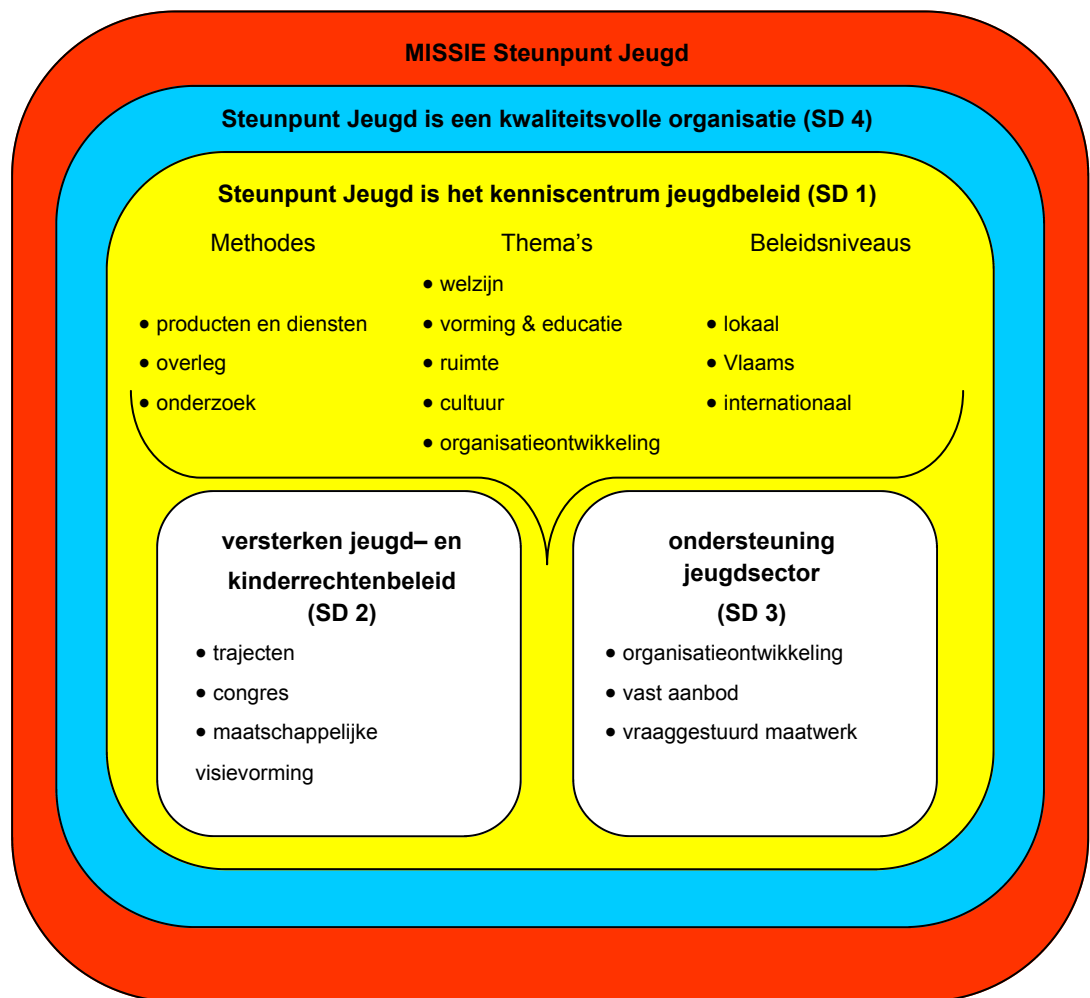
MISSIE Steunpunt Jeugd

Steunpunt Jeugd is een kwaliteitsvolle organisatie (SD 4)

Steunpunt Jeugd is het kenniscentrum jeugdbeleid (SD 1)

Methodes
• producten en diensten
• overleg
• onderzoek

Thema's
• welzijn
• vorming & educatie
• ruimte
• cultuur
• organisatieontwikkeling

Beleidsniveaus
• lokaal
• Vlaams
• internationaal

versterken jeugd– en kinderrechtenbeleid (SD 2)
• trajecten
• congres
• maatschappelijke visievorming

ondersteuning jeugdsector (SD 3)
• organisatieontwikkeling
• vast aanbod
• vraaggestuurd maatwerk